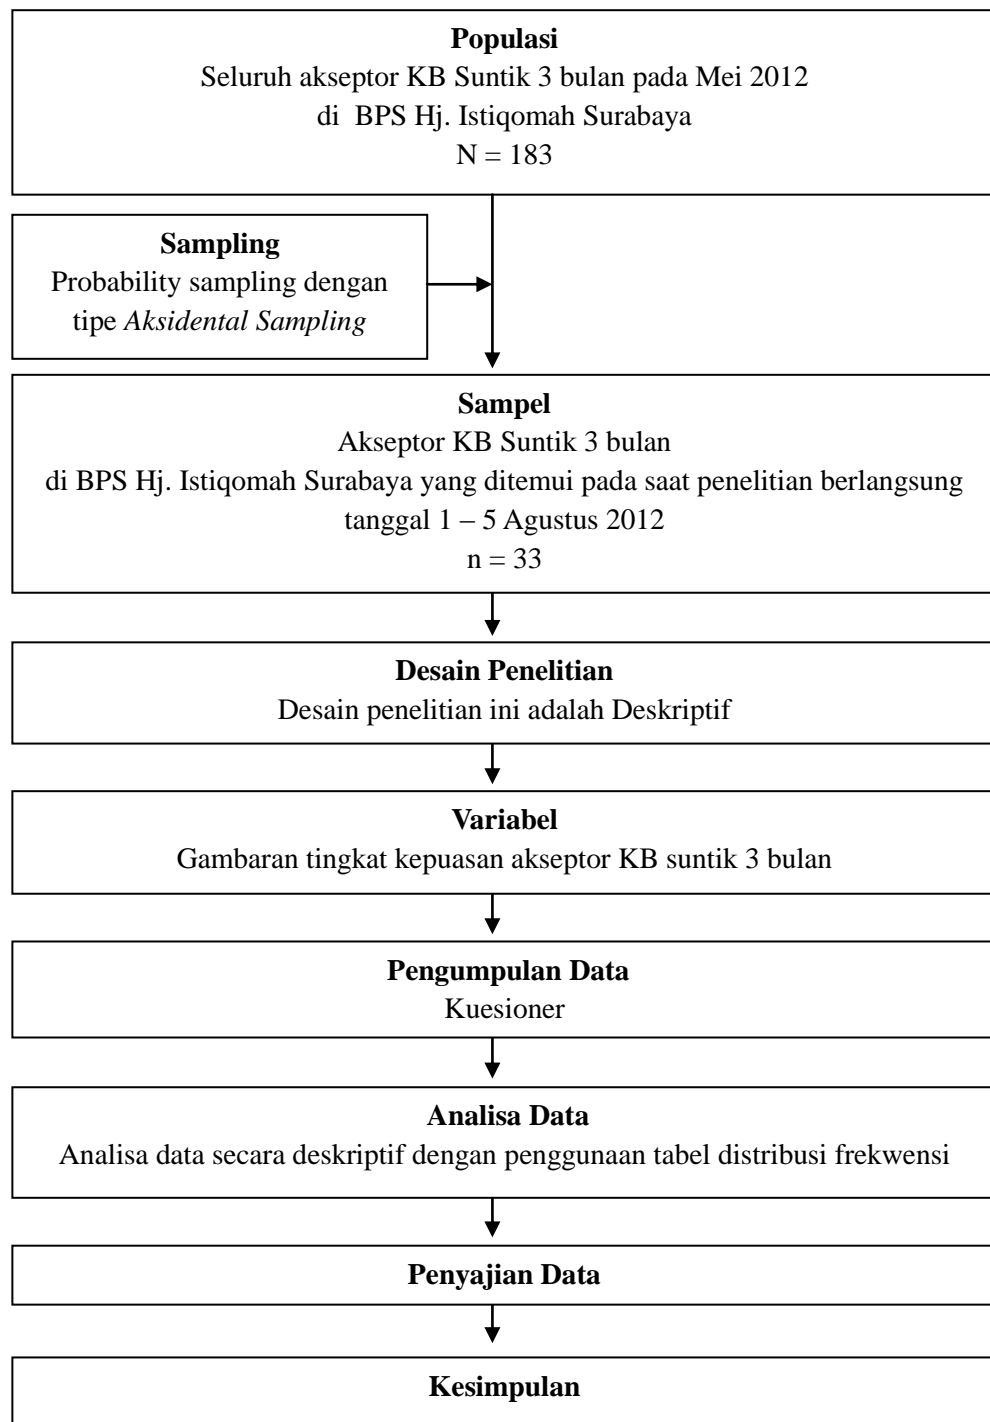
Populasi
Seluruh akseptor KB Suntik 3 bulan pada Mei 2012
di BPS Hj. Istiqomah Surabaya
N = 183

Sampling
Probability sampling dengan tipe Aksidental Sampling

Sampel
Akseptor KB Suntik 3 bulan
di BPS Hj. Istiqomah Surabaya yang ditemui pada saat penelitian berlangsung
tanggal 1 – 5 Agustus 2012
n = 33

Desain Penelitian
Desain penelitian ini adalah Deskriptif

Variabel
Gambaran tingkat kepuasan akseptor KB suntik 3 bulan

Pengumpulan Data
Kuesioner

Analisa Data
Analisa data secara deskriptif dengan penggunaan tabel distribusi frekwensi

Penyajian Data

Kesimpulan